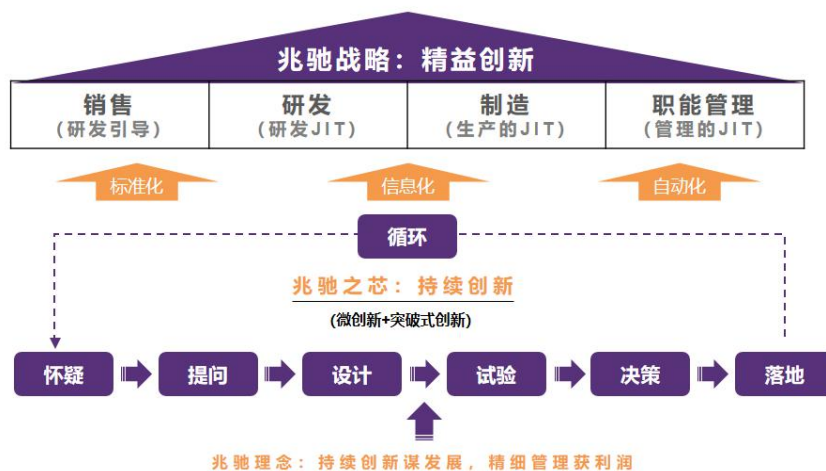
兆驰战略：精益创新

| 销售（研发引导） | 研发（研发JIT） | 制造（生产的JIT） | 职能管理（管理的JIT） |
|---|---|---|---|

标准化

信息化

自动化

循环

兆驰之芯：持续创新

（微创新+突破式创新）

怀疑

提问

设计

试验

决策

落地

兆驰理念：持续创新谋发展，精细管理获利润